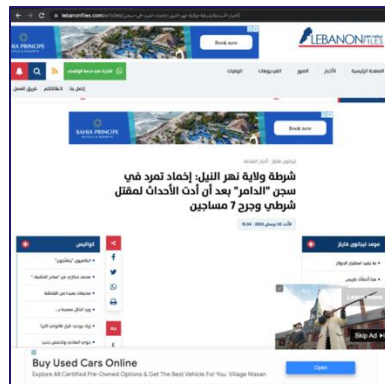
lebanonfiles.com/articles/

BAHIA PRINCIPE

Book now

LEBANON FILES

الصفحة الرئيسية الأخبار الصور الفيديوهات الوفيات

إعلن معنا للاتصال فريق العمل

BAHIA PRINCIPE

Book now

ليبانون فايلز أخبار العالم

شرطة ولاية نهر النيل: إخماد تمرد في سجن "الدامر" بعد أن أدت الأحداث لمقتل شرطي وجرح 7 مساجين

كواليس

موجز ليبانون فايلز

Skip Ad

Buy Used Cars Online

Explore All Certified Pre-Owned Options & Get The Best Vehicle For You. Village Nissan

Open